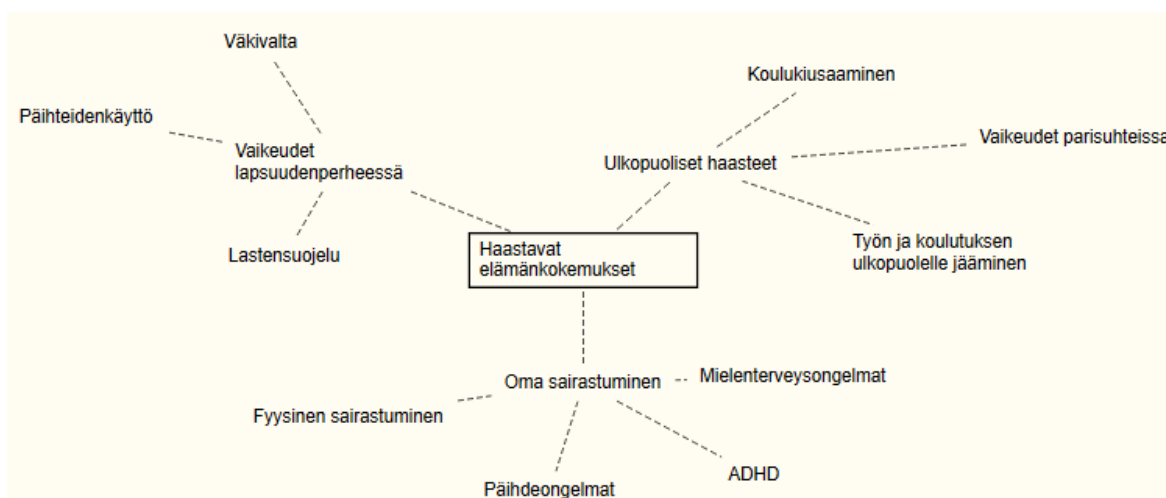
Väkivalta

Päihteidenkäyttö

Vaikeudet lapsuudenperheessä

Lastensuojelu

Koulukiusaaminen

Vaikeudet parisuhteissa

Ulkopuoliset haasteet

Työn ja koulutuksen ulkopuolelle jääminen

Haastavat elämänkokemukset

Oma sairastuminen

Mielenterveysongelmat

Fyysinen sairastuminen

Päihdeongelmat

ADHD